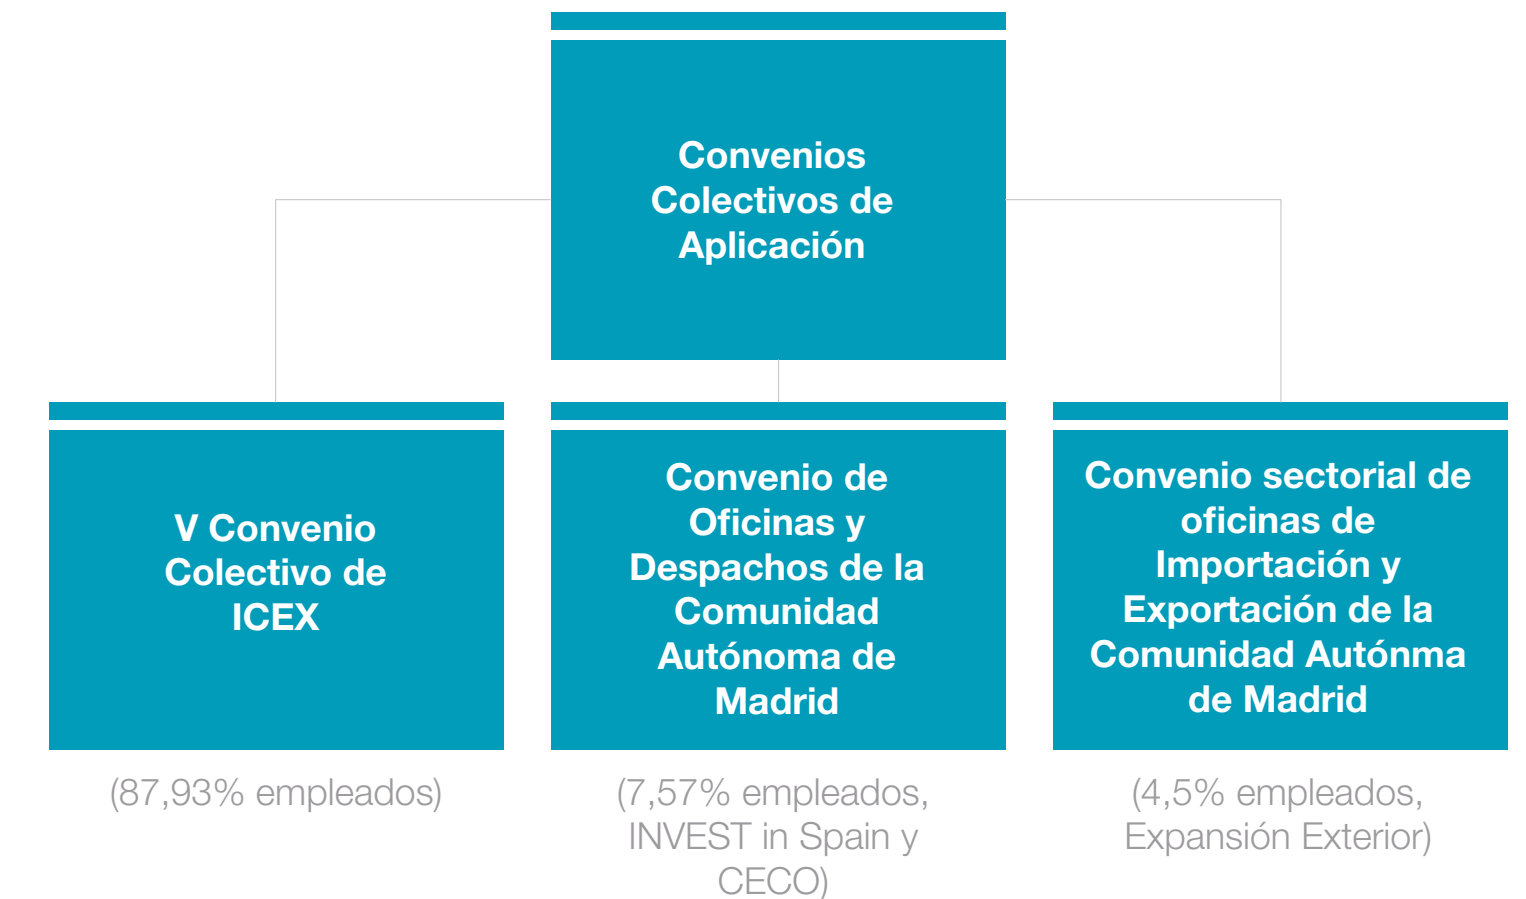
Convenios Colectivos de Aplicación

V Convenio Colectivo de ICEX

(87,93% empleados)

Convenio de Oficinas y Despachos de la Comunidad Autónoma de Madrid

(7,57% empleados, INVEST in Spain y CECO)

Convenio sectorial de oficinas de Importación y Exportación de la Comunidad Autónma de Madrid

(4,5% empleados, Expansión Exterior)